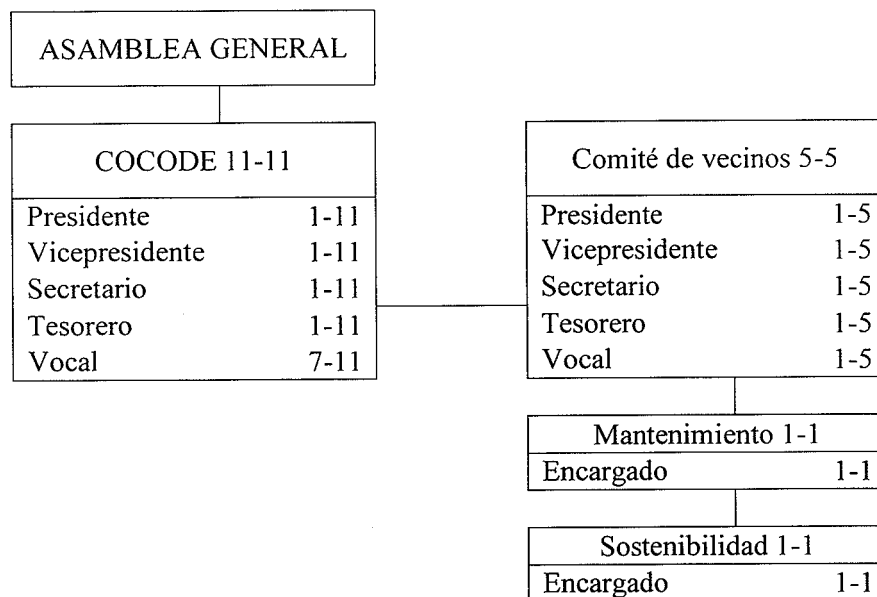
ASAMBLEA GENERAL

COCODE 11-11

| | |
|---|---|
| Presidente | 1-11 |
| Vicepresidente | 1-11 |
| Secretario | 1-11 |
| Tesorero | 1-11 |
| Vocal | 7-11 |

Comité de vecinos 5-5

| | |
|---|---|
| Presidente | 1-5 |
| Vicepresidente | 1-5 |
| Secretario | 1-5 |
| Tesorero | 1-5 |
| Vocal | 1-5 |

Mantenimiento 1-1

| | |
|---|---|
| Encargado | 1-1 |

Sostenibilidad 1-1

| | |
|---|---|
| Encargado | 1-1 |